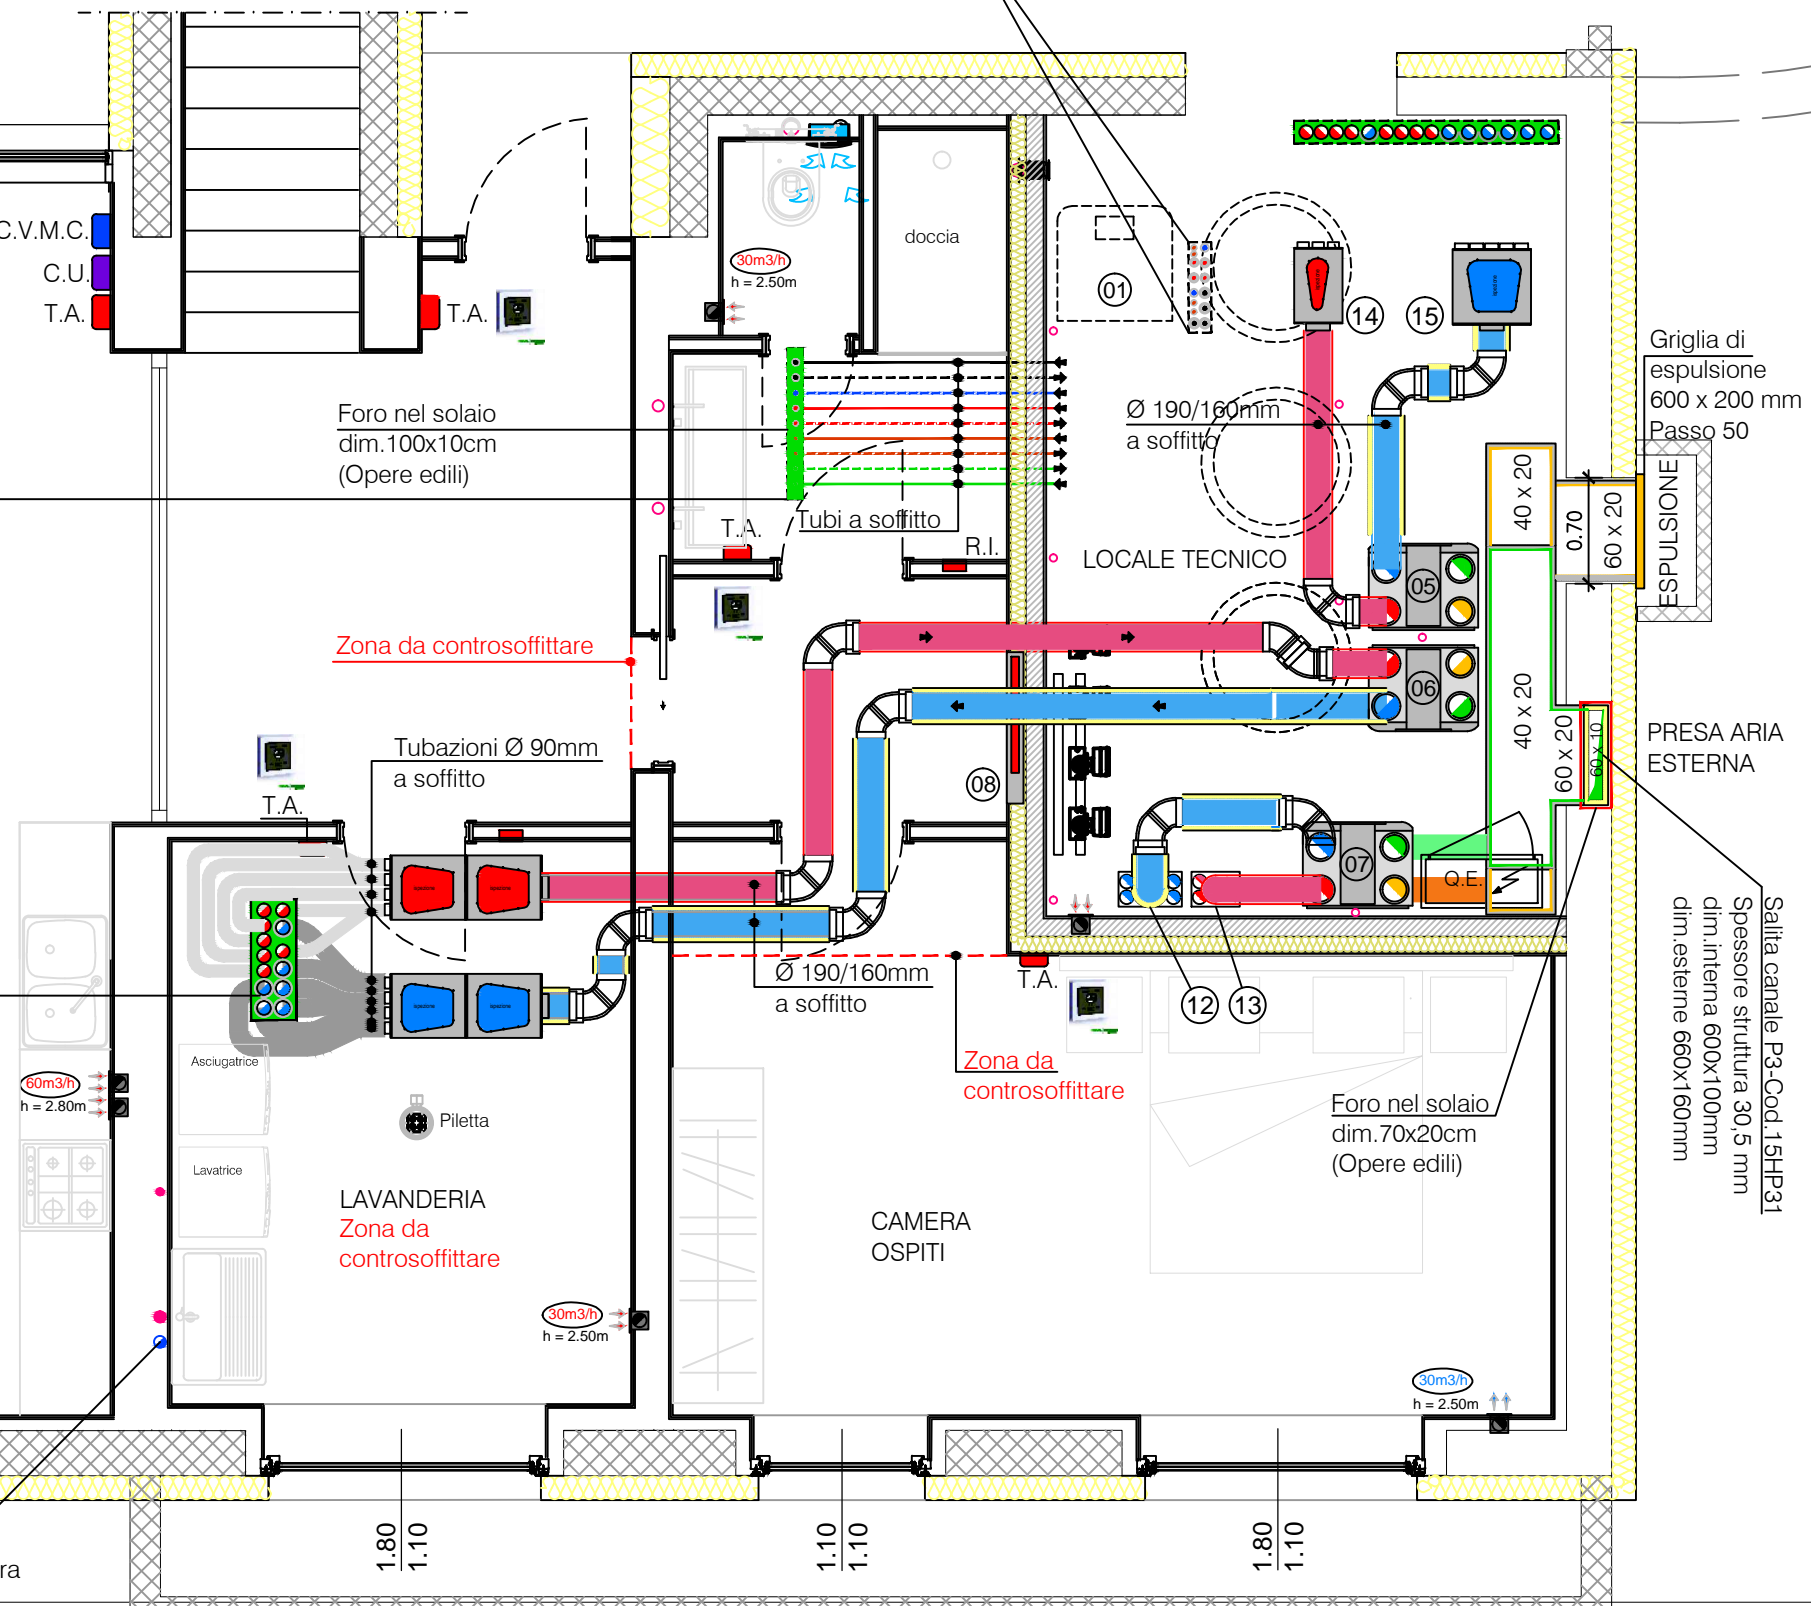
C.V.M.C.
C.U.
T.A.
T.A.
30m3/h
h = 2.50m
doccia
01
14
15
Griglia di espulsione 600 x 200 mm Passo 50
Foro nel solaio dim.100x10cm (Opere edili)
Ø 190/160mm a soffitto
40 x 20
0.70
60 x 20
ESPULSIONE
T.A.
Tubi a soffitto
R.I.
LOCALE TECNICO
05
Zona da controsoffittare
06
40 x 20
60 x 20
60 x 10
PRESA ARIA ESTERNA
Tubazioni Ø 90mm a soffitto
08
T.A.
07
Q.E.
Ø 190/160mm a soffitto
T.A.
12
13
Salita canale P3-Cod.15HP31
Spessore struttura 30,5 mm
dim.interna 600x100mm
dim.esterne 660x160mm
Zona da controsoffittare
60m3/h
h = 2.80m
Asciugatrice
Piletta
Foro nel solaio dim.70x20cm (Opere edili)
Lavatrice
LAVANDERIA
Zona da controsoffittare
CAMERA OSPITI
30m3/h
h = 2.50m
30m3/h
h = 2.50m
1.80
1.10
1.10
1.10
1.80
1.10
ra